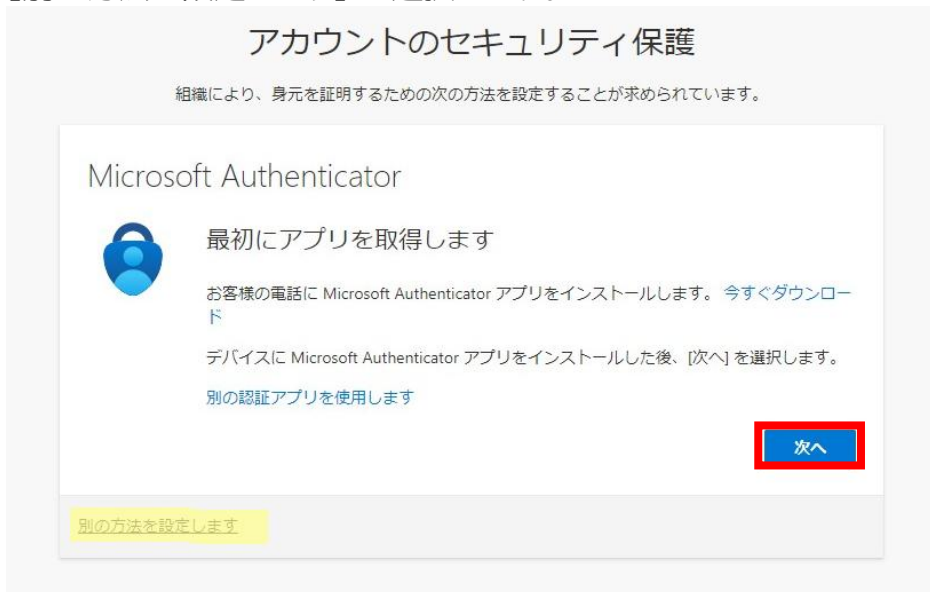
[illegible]

アカウントのセキュリティ保護

組織により、身元を証明するための次の方法を設定することが求められています。

Microsoft Authenticator

最初にアプリを取得します

お客様の電話に Microsoft Authenticator アプリをインストールします。今すぐダウンロード

デバイスに Microsoft Authenticator アプリをインストールした後、[次へ] を選択します。

別の認証アプリを使用します

次へ

別の方法を設定します